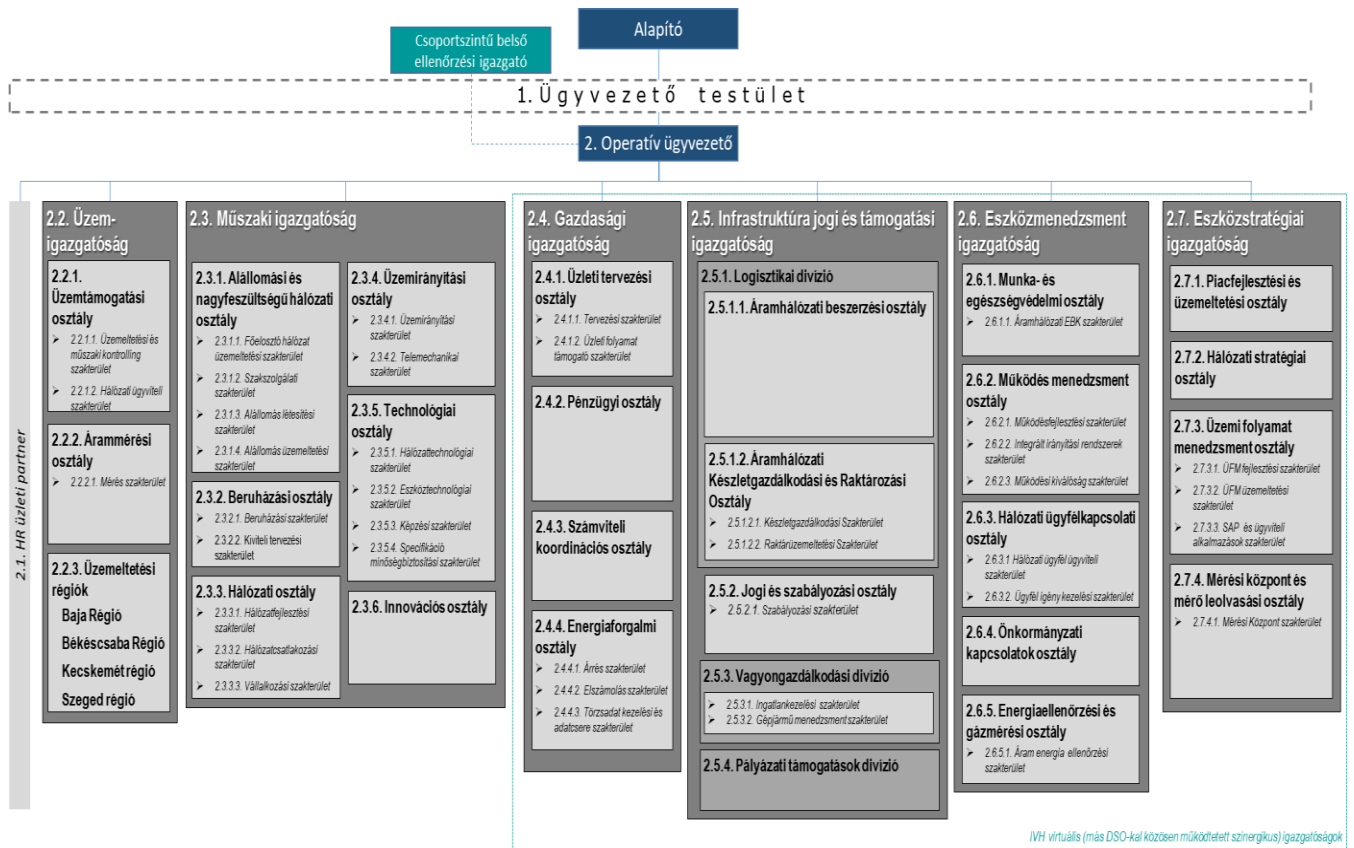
Alapító

Csoportszintű belső ellenőrzési igazgató

1. Ügyvezető testület

2. Operatív ügyvezető

2.1. HR üzleti partner

2.2. Üzem-igazgatóság

2.2.1. Üzemtámogatási osztály
- 2.2.1.1. Üzemeltetési és műszaki kontrolling szakterület
- 2.2.1.2. Hálózati ügyviteli szakterület

2.2.2. Árammérési osztály
- 2.2.2.1. Mérés szakterület

2.2.3. Üzemeltetési régiók
Baja Régió
Békéscsaba Régió
Kecskemét régió
Szeged régió

2.3. Műszaki igazgatóság

2.3.1. Alállomási és nagyfeszültségű hálózati osztály
- 2.3.1.1. Főelosztó hálózat üzemeltetési szakterület
- 2.3.1.2. Szakszolgálati szakterület
- 2.3.1.3. Alállomás létesítési szakterület
- 2.3.1.4. Alállomás üzemeltetési szakterület

2.3.2. Beruházási osztály
- 2.3.2.1. Beruházási szakterület
- 2.3.2.2. Kiviteli tervezési szakterület

2.3.3. Hálózati osztály
- 2.3.3.1. Hálózatfejlesztési szakterület
- 2.3.3.2. Hálózatcsatlakozási szakterület
- 2.3.3.3. Vállalkozási szakterület

2.3.4. Üzemirányítási osztály
- 2.3.4.1. Üzemirányítási szakterület
- 2.3.4.2. Telemechanikai szakterület

2.3.5. Technológiai osztály
- 2.3.5.1. Hálózattechnológiai szakterület
- 2.3.5.2. Eszköztechnológiai szakterület
- 2.3.5.3. Képzési szakterület
- 2.3.5.4. Specifikáció minőségbiztosítási szakterület

2.3.6. Innovációs osztály

2.4. Gazdasági igazgatóság

2.4.1. Üzleti tervezési osztály
- 2.4.1.1. Tervezési szakterület
- 2.4.1.2. Üzleti folyamat támogató szakterület

2.4.2. Pénzügyi osztály

2.4.3. Számviteli koordinációs osztály

2.4.4. Energiaforgalmi osztály
- 2.4.4.1. Árrés szakterület
- 2.4.4.2. Elszámolás szakterület
- 2.4.4.3. Törzsadat kezelési és adatcsere szakterület

2.5. Infrastruktúra jogi és támogatási igazgatóság

2.5.1. Logisztikai divízió

2.5.1.1. Áramhálózati beszerzési osztály

2.5.1.2. Áramhálózati Készletgazdálkodási és Raktározási Osztály
- 2.5.1.2.1. Készletgazdálkodási Szakterület
- 2.5.1.2.2. Raktárüzemeltetési Szakterület

2.5.2. Jogi és szabályozási osztály
- 2.5.2.1. Szabályozási szakterület

2.5.3. Vagyongazdálkodási divízió
- 2.5.3.1. Ingatlankezelési szakterület
- 2.5.3.2. Gépjármű menedzsment szakterület

2.5.4. Pályázati támogatások divízió

2.6. Eszközmenedzsment igazgatóság

2.6.1. Munka- és egészségvédelmi osztály
- 2.6.1.1. Áramhálózati EBK szakterület

2.6.2. Működés menedzsment osztály
- 2.6.2.1. Működésfejlesztési szakterület
- 2.6.2.2. Integrált irányítási rendszerek szakterület
- 2.6.2.3. Működési kiválóság szakterület

2.6.3. Hálózati ügyfélkapcsolati osztály
- 2.6.3.1 Hálózati ügyfél ügyviteli szakterület
- 2.6.3.2. Ügyfél igény kezelési szakterület

2.6.4. Önkormányzati kapcsolatok osztály

2.6.5. Energiaellenőrzési és gázmérési osztály
- 2.6.5.1. Áram energia ellenőrzési szakterület

2.7. Eszközstratégiai igazgatóság

2.7.1. Piacfejlesztési és üzemeltetési osztály

2.7.2. Hálózati stratégiai osztály

2.7.3. Üzemi folyamat menedzsment osztály
- 2.7.3.1. ÜFM fejlesztési szakterület
- 2.7.3.2. ÜFM üzemeltetési szakterület
- 2.7.3.3. SAP és ügyviteli alkalmazások szakterület

2.7.4. Mérési központ és mérő leolvasási osztály
- 2.7.4.1. Mérési Központ szakterület

IVH virtuális (más DSO-kal közösen működtetett szinergikus) igazgatóságok